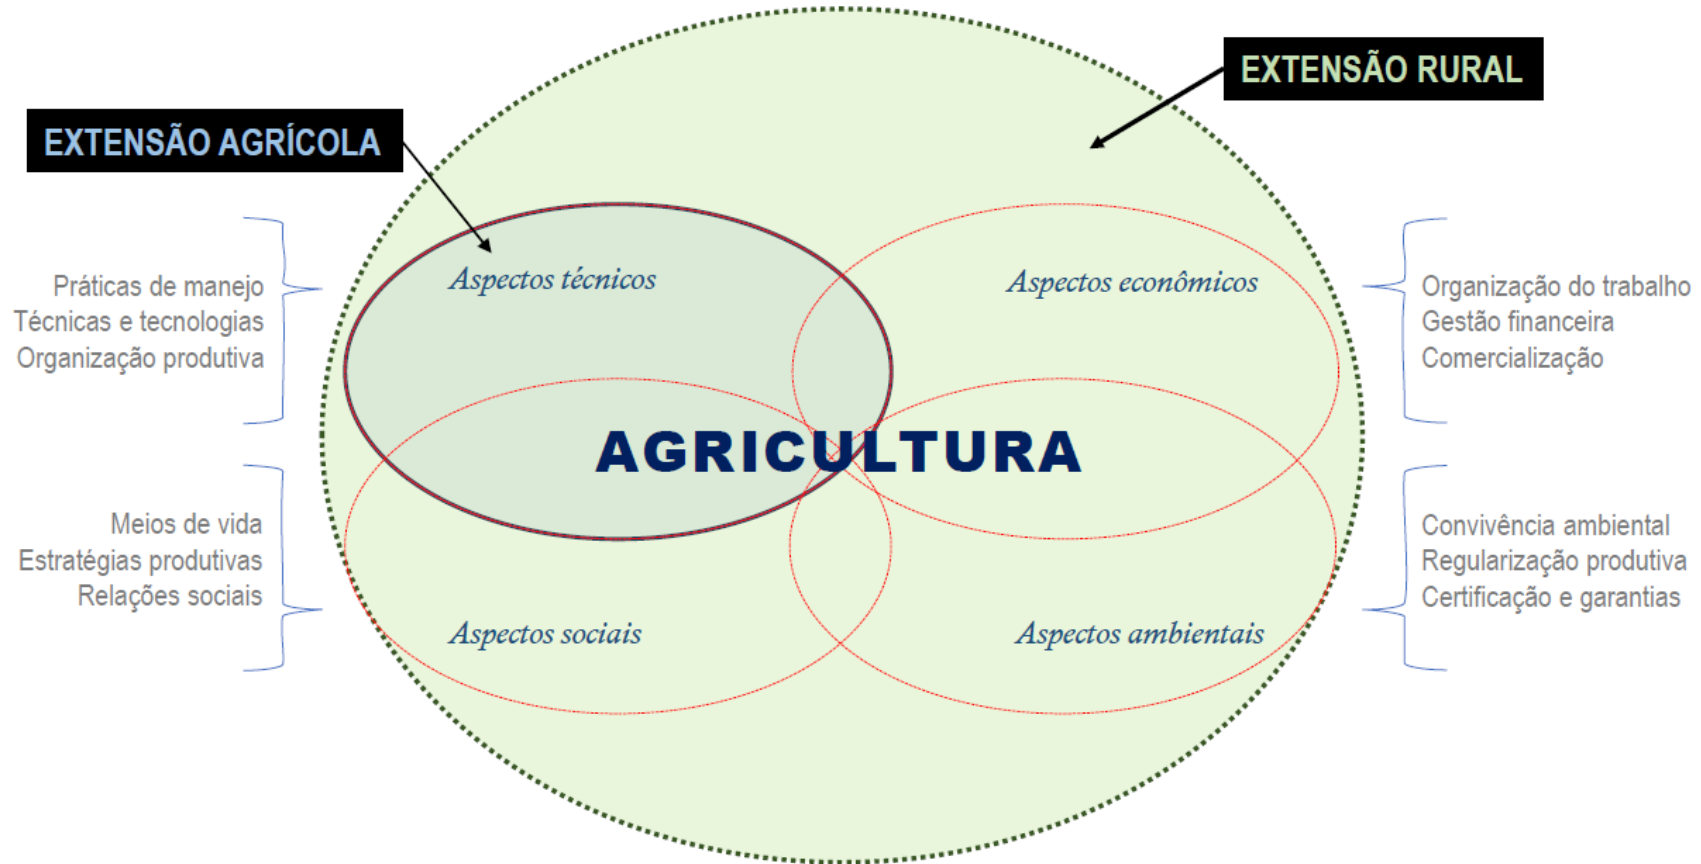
EXTENSÃO AGRÍCOLA

EXTENSÃO RURAL

Práticas de manejo
Técnicas e tecnologias
Organização produtiva

Aspectos técnicos

Aspectos econômicos

Organização do trabalho
Gestão financeira
Comercialização

AGRICULTURA

Meios de vida
Estratégias produtivas
Relações sociais

Aspectos sociais

Aspectos ambientais

Convivência ambiental
Regularização produtiva
Certificação e garantias